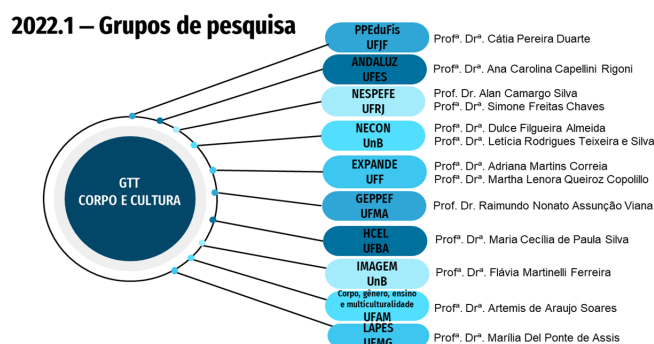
2022.1 – Grupos de pesquisa

GTT
CORPO E CULTURA

PPEduFis
UFJF
Profª. Drª. Cátia Pereira Duarte

ANDALUZ
UFES
Profª. Drª. Ana Carolina Capellini Rigoni

NESPEFE
UFRJ
Prof. Dr. Alan Camargo Silva
Profª. Drª. Simone Freitas Chaves

NECON
UnB
Profª. Drª. Dulce Filgueira Almeida
Profª. Drª. Letícia Rodrigues Teixeira e Silva

EXPANDE
UFF
Profª. Drª. Adriana Martins Correia
Profª. Drª. Martha Lenora Queiroz Copolillo

GEPPEF
UFMA
Prof. Dr. Raimundo Nonato Assunção Viana

HCEL
UFBA
Profª. Drª. Maria Cecília de Paula Silva

IMAGEM
UnB
Profª. Drª. Flávia Martinelli Ferreira

Corpo, gênero, ensino e multiculturalidade
UFAM
Profª. Drª. Artemis de Araujo Soares

LAPES
UFMG
Profª. Drª. Marília Del Ponte de Assis